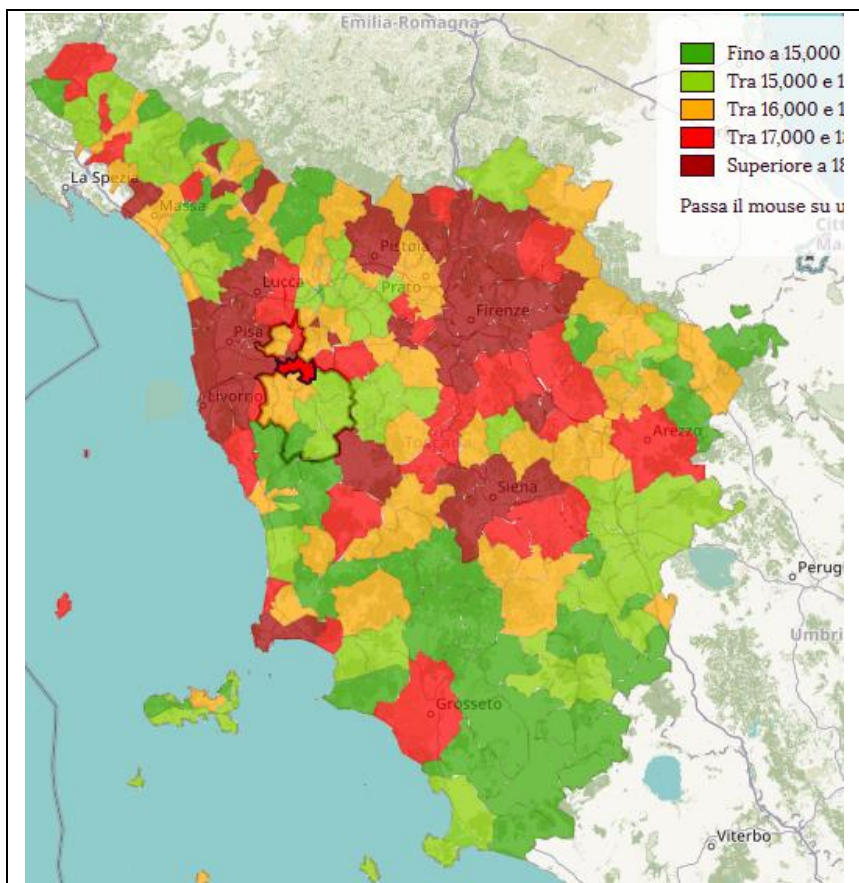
Emilia-Romagna

Fino a 15,000
Tra 15,000 e 1
Tra 16,000 e 1
Tra 17,000 e 1
Superiore a 18

Passa il mouse su u

La Spezia
Massa
Pistoia
Lucca
Prato
Firenze
Pisa
Livorno
Arezzo
Siena
Perugi
Umbri
Grosseto
Viterbo